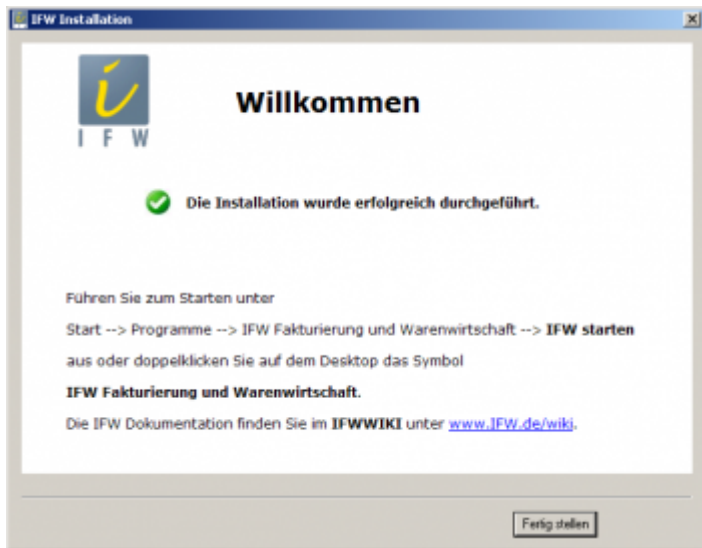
IFW Installation

I F W

Willkommen

Die Installation wurde erfolgreich durchgeführt.

Führen Sie zum Starten unter

Start --> Programme --> IFW Fakturierung und Warenwirtschaft --> IFW starten

aus oder doppelklicken Sie auf dem Desktop das Symbol

IFW Fakturierung und Warenwirtschaft.

Die IFW Dokumentation finden Sie im IFWWIKI unter www.IFW.de/wiki.

Fertig stellen